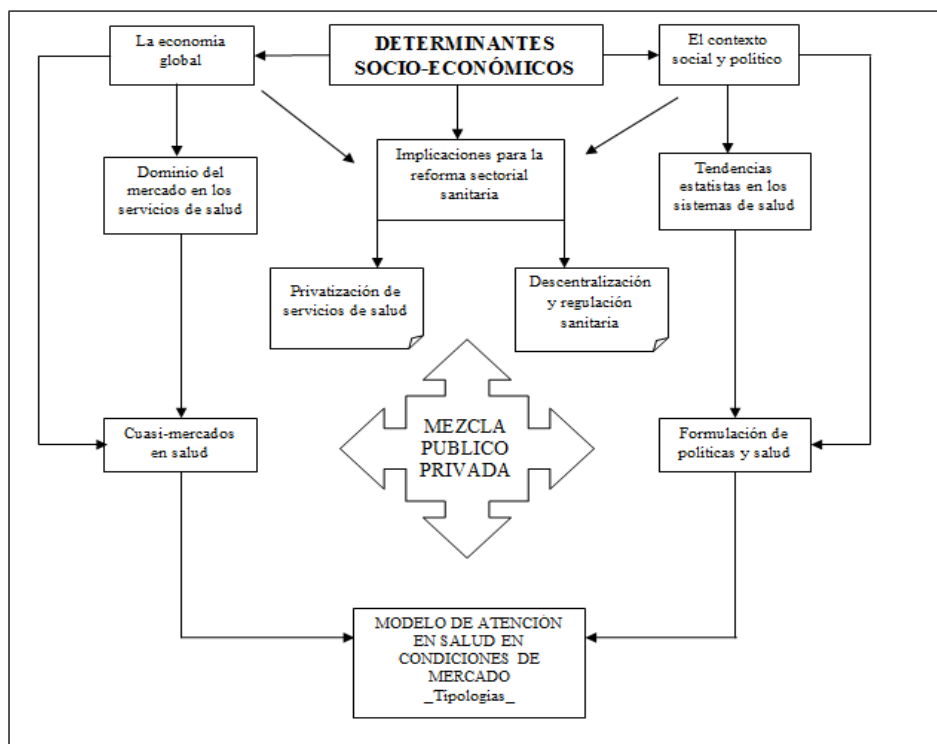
DETERMINANTES SOCIO-ECONÓMICOS

La economia global

El contexto social y político

Implicaciones para la reforma sectorial sanitaria

Dominio del mercado en los servicios de salud

Tendencias estatistas en los sistemas de salud

Privatización de servicios de salud

Descentralización y regulación sanitaria

MEZCLA PUBLICO PRIVADA

Cuasi-mercados en salud

Formulación de políticas y salud

MODELO DE ATENCIÓN EN SALUD EN CONDICIONES DE MERCADO _Tipologias_